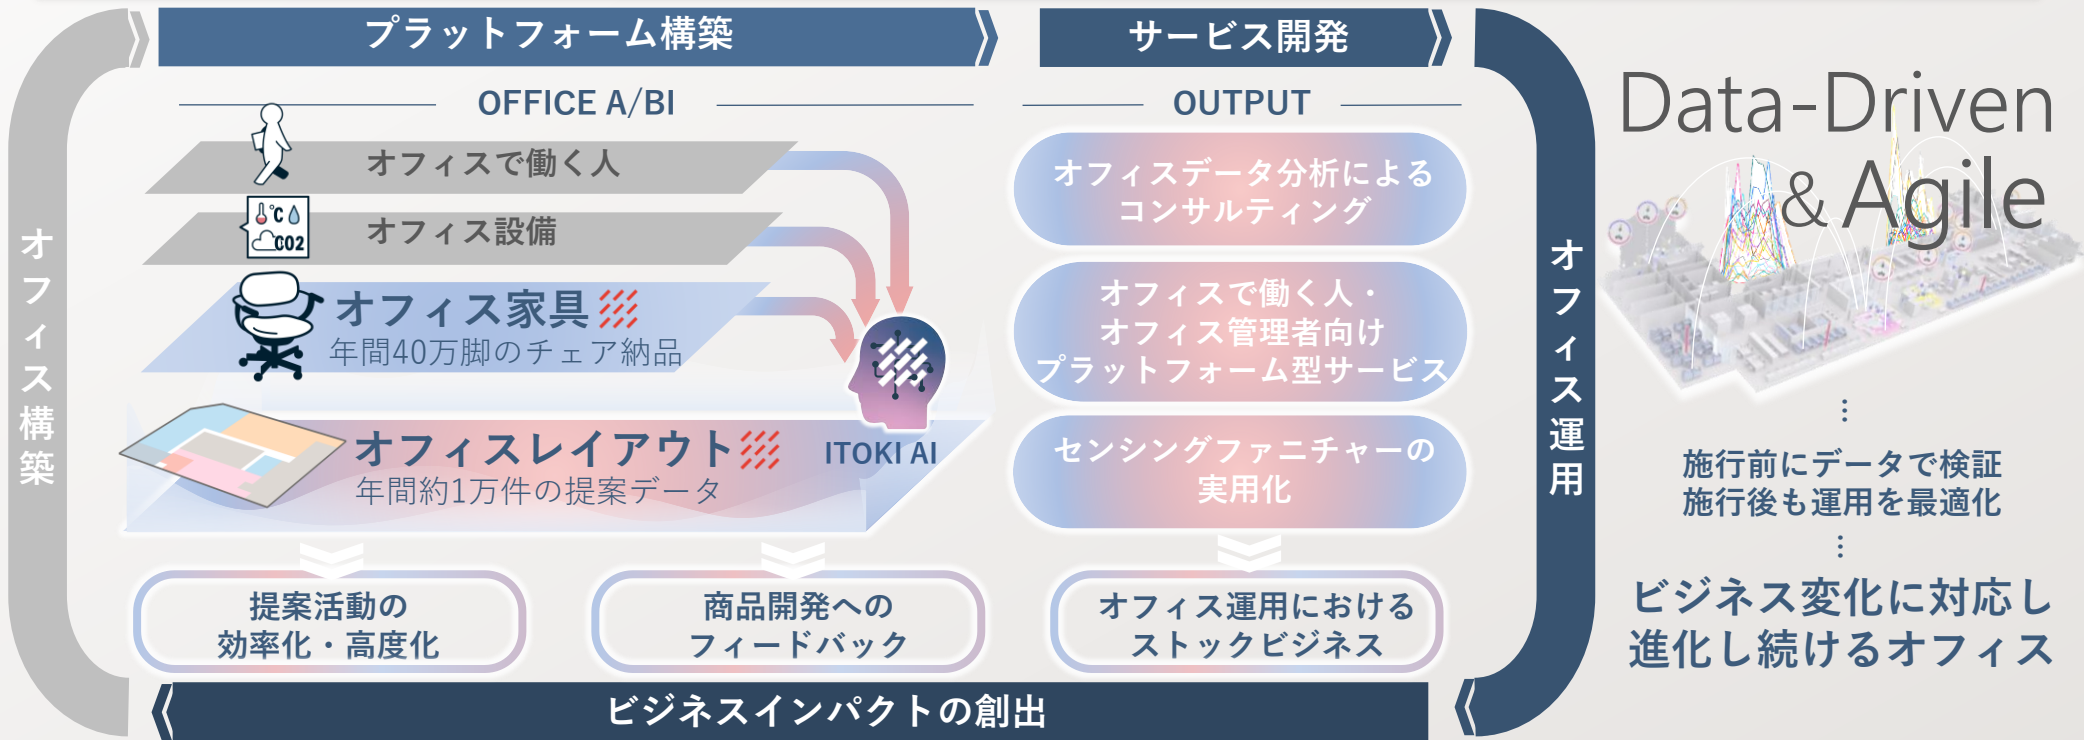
プラットフォーム構築

サービス開発

オフィス構築

OFFICE A/BI

オフィスで働く人

°C CO2

オフィス設備

オフィス家具

年間40万脚のチェア納品

オフィスレイアウト

年間約1万件の提案データ

ITOKI AI

OUTPUT

オフィスデータ分析によるコンサルティング

オフィスで働く人・オフィス管理者向けプラットフォーム型サービス

センシングファニチャーの実用化

オフィス運用

提案活動の効率化・高度化

商品開発へのフィードバック

オフィス運用におけるストックビジネス

ビジネスインパクトの創出

Data-Driven & Agile

施行前にデータで検証
施行後も運用を最適化

ビジネス変化に対応し
進化し続けるオフィス